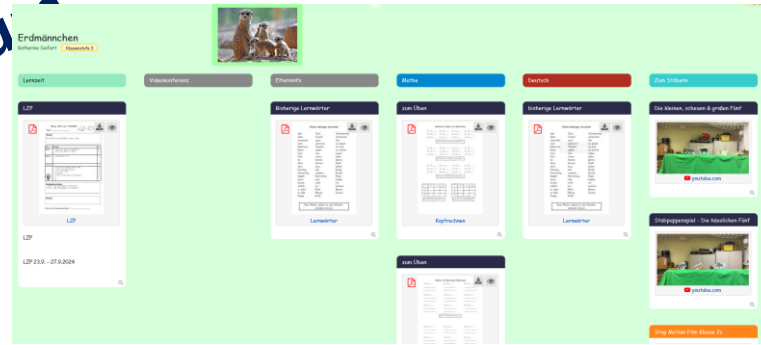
Erdmännchen
Katharina Seifert Klassenstufe 2

Lernzeit

LZP

LZP

LZP

LZP 23.9. - 27.9.2024

Videokonferenz

Elternsitz

bisherige Lernwörter

Lernwörter

Mathe

zum Üben

Kopfrechnen

zum Üben

Deutsch

bisherige Lernwörter

Lernwörter

Zum Stöbern

Die kleinen, schwarzen & großen Fünf

youtube.com

Stabpuppenspiel - Die hässlichen Fünf

youtube.com

Stop Motion Filme Klasse 2c